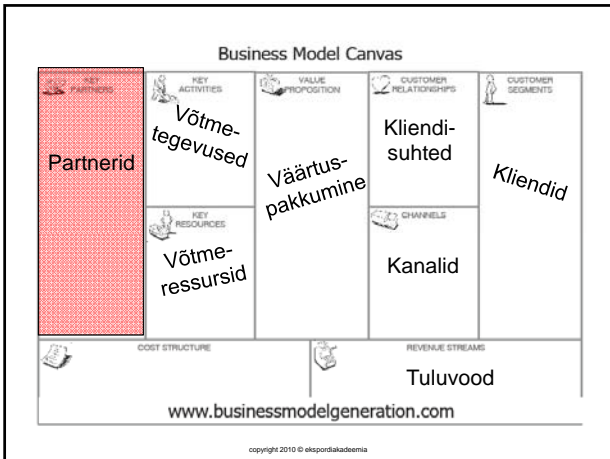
Business Model Canvas

KEY PARTNERS

Partnerid

KEY ACTIVITIES

Võtmetegevused

KEY RESOURCES

Võtmeressursid

VALUE PROPOSITION

Väärtuspakkumine

CUSTOMER RELATIONSHIPS

Kliendisuhted

CHANNELS

Kanalid

CUSTOMER SEGMENTS

Kliendid

COST STRUCTURE

REVENUE STREAMS

Tuluvood

www.businessmodelgeneration.com

copyright 2010 © ekspordiakadeemia